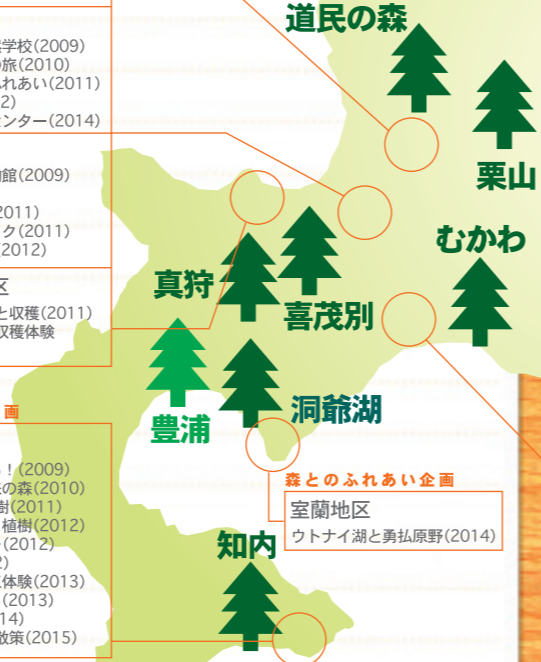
学校(2009)
旅(2010)
れあい(2011)
2)
ンター(2014)

館(2009)

011)
ク(2011)
2012)

区
と収穫(2011)
収穫体験

画

!(2009)
の森(2010)
樹(2011)
植樹(2012)
(2012)
2)
体験(2013)
(2013)
14)
散策(2015)

道民の森
栗山
むかわ
真狩
喜茂別
豊浦
洞爺湖
知内

森とのふれあい企画
室蘭地区
ウトナイ湖と勇払原野(2014)